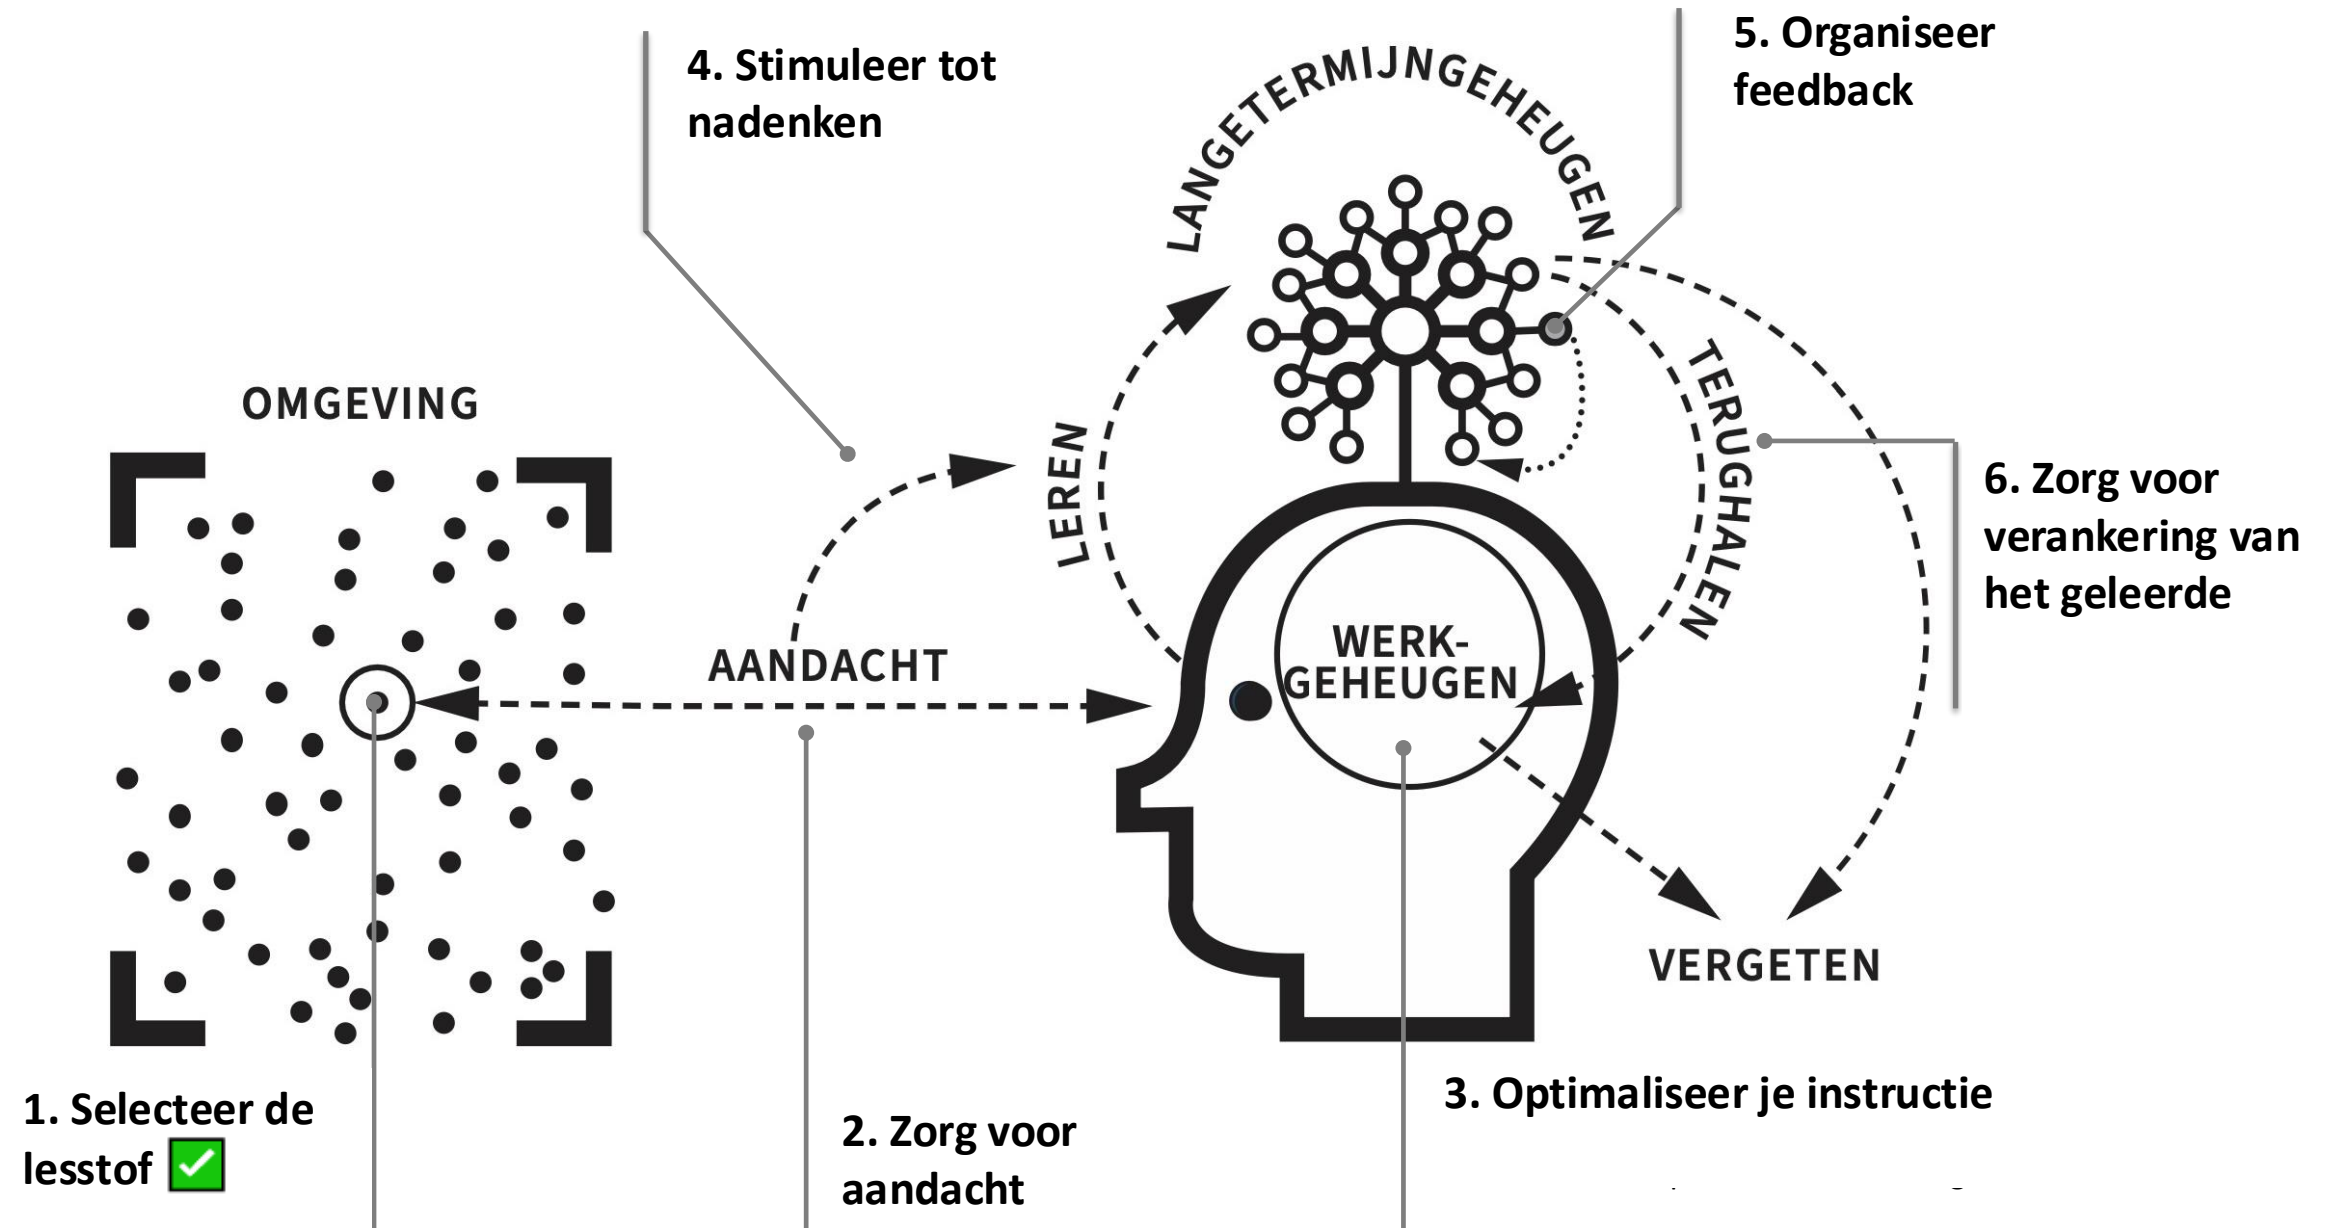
4. Stimuleer tot nadenken

LANGETERMIJNGEHEUGEN

5. Organiseer feedback

OMGEVING

LEREN

TERUGHALEN

6. Zorg voor verankering van het geleerde

AANDACHT

WERK-
GEHEUGEN

VERGETEN

3. Optimaliseer je instructie

1. Selecteer de lesstof ✅

2. Zorg voor aandacht